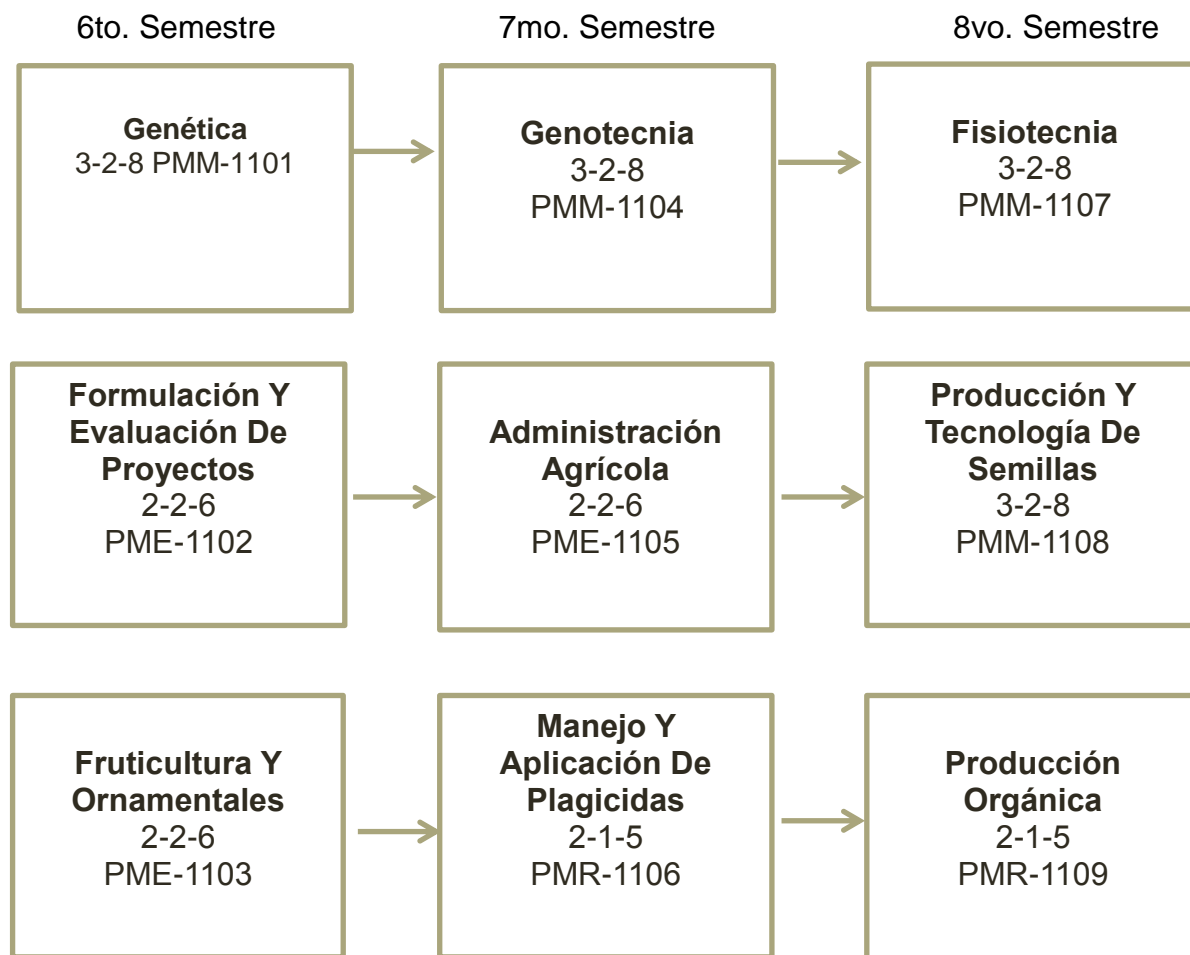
6to. Semestre

7mo. Semestre

8vo. Semestre

**Genética**
3-2-8 PMM-1101

**Genotecnia**
3-2-8
PMM-1104

**Fisiotecnia**
3-2-8
PMM-1107

**Formulación Y Evaluación De Proyectos**
2-2-6
PME-1102

**Administración Agrícola**
2-2-6
PME-1105

**Producción Y Tecnología De Semillas**
3-2-8
PMM-1108

**Fruticultura Y Ornamentales**
2-2-6
PME-1103

**Manejo Y Aplicación De Plagicidas**
2-1-5
PMR-1106

**Producción Orgánica**
2-1-5
PMR-1109